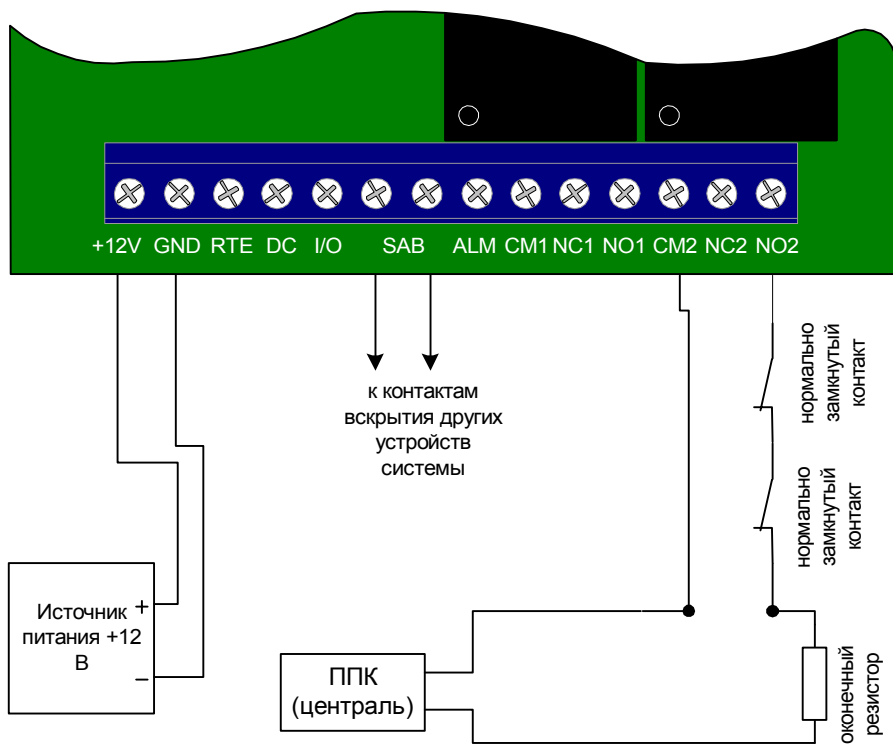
+12V GND RTE DC I/O SAB ALM CM1 NC1 NO1 CM2 NC2 NO2

нормально замкнутый контакт

к контактам вскрытия других устройств системы

нормально замкнутый контакт

Источник питания +12 В
+
–

ППК (централь)

оконечный резистор